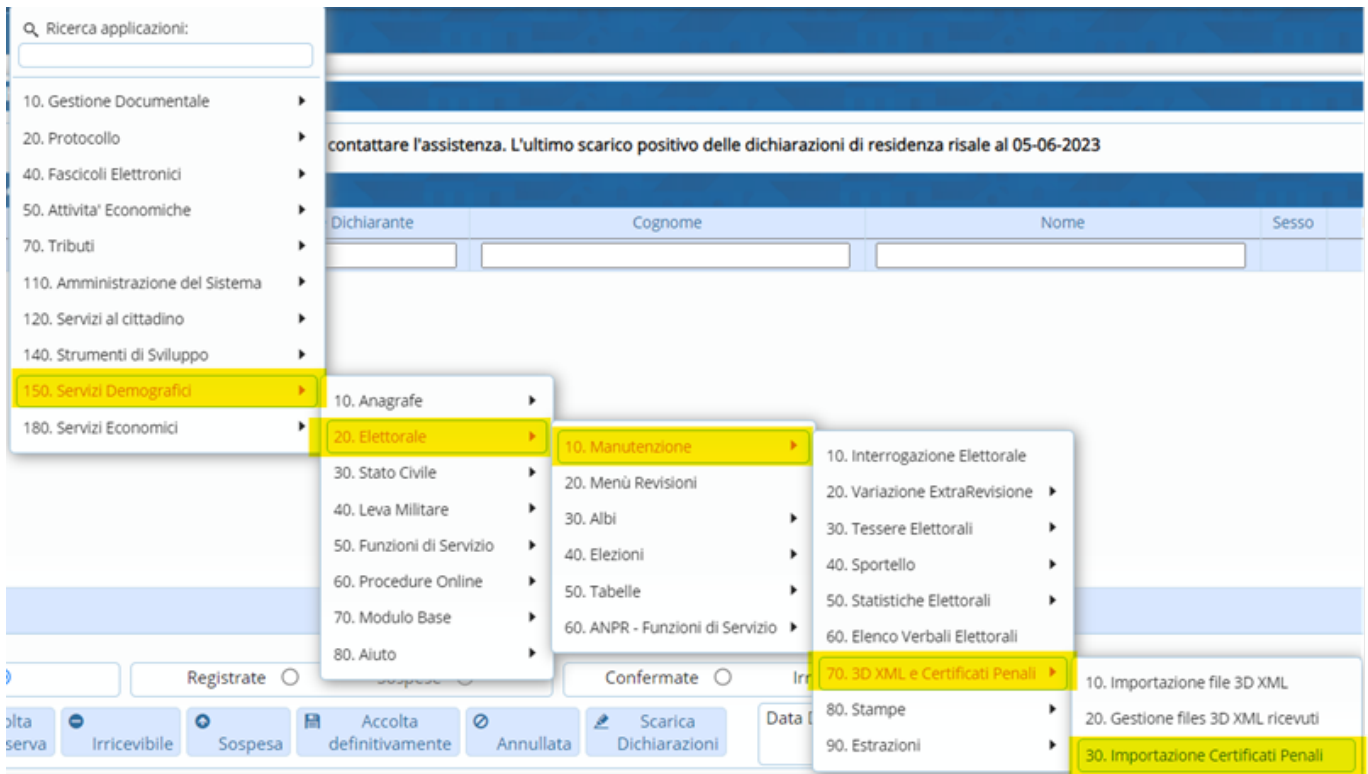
Ricerca applicazioni:

10. Gestione Documentale
20. Protocollo
40. Fascicoli Elettronici
50. Attivita' Economiche
70. Tributi
110. Amministrazione del Sistema
120. Servizi al cittadino
140. Strumenti di Sviluppo
150. Servizi Demografici
180. Servizi Economici

10. Anagrafe
20. Elettorale
30. Stato Civile
40. Leva Militare
50. Funzioni di Servizio
60. Procedure Online
70. Modulo Base
80. Aiuto

10. Manutenzione
20. Menù Revisioni
30. Albi
40. Elezioni
50. Tabelle
60. ANPR - Funzioni di Servizio

10. Interrogazione Elettorale
20. Variazione ExtraRevisione
30. Tessere Elettorali
40. Sportello
50. Statistiche Elettorali
60. Elenco Verbali Elettorali
70. 3D XML e Certificati Penali
80. Stampe
90. Estrazioni

10. Importazione file 3D XML
20. Gestione files 3D XML ricevuti
30. Importazione Certificati Penali

contattare l'assistenza. L'ultimo scarico positivo delle dichiarazioni di residenza risale al 05-06-2023

Dichiarante | Cognome | Nome | Sesso

Registrate Sospese Confermate Irr

olta serva | Irricevibile | Sospesa | Accolta definitivamente | Annullata | Scarica Dichiarazioni | Data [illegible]